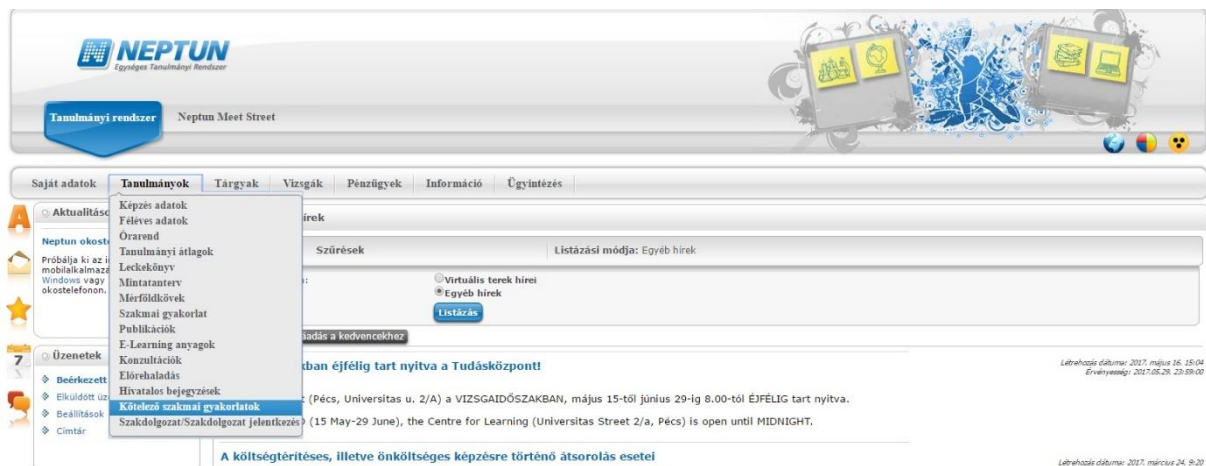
NEPTUN
Egységes Tanulmányi Rendszer

Tanulmányi rendszer
Neptun Meet Street

Saját adatok
Tanulmányok
Tárgyak
Vizsgák
Pénzügyek
Információ
Ügyintézés

Képzés adatok
Féléves adatok
Órarend
Tanulmányi átlagok
Leckekönyv
Mintatanterv
Mérföldkövek
Szakmai gyakorlat
Publikációk
E-Learning anyagok
Konzultációk
Előrehaladás
Hivatalos bejegyzések
Kötelező szakmai gyakorlatok
Szakdolgozat/Szakdolgozat jelentkezés

Aktualitás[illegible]
Neptun okost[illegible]
Próbálja ki az i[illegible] mobilalkalmaz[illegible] Windows vagy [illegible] okostelefonon.

Üzenetek
Beérkezett
Elküldött üz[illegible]
Beállítások
Címtár

7

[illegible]hírek
Szűrések
Listázási módja: Egyéb hírek
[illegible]:
Virtuális terek hírei
Egyéb hírek
Listázás
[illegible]adás a kedvencekhez

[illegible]kban éjfélig tart nyitva a Tudásközpont!
Létrehozás dátuma: 2017. május 16. 15:04
Érvényesség: 2017.05.29. 23:59:00
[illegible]t (Pécs, Universitas u. 2/A) a VIZSGAIDŐSZAKBAN, május 15-től június 29-ig 8.00-tól ÉJFÉLIG tart nyitva.
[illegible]) (15 May-29 June), the Centre for Learning (Universitas Street 2/a, Pécs) is open until MIDNIGHT.

A költségtérítéses, illetve önköltséges képzésre történő átsorolás esetei
Létrehozás dátuma: 2017. március 24. 9:20